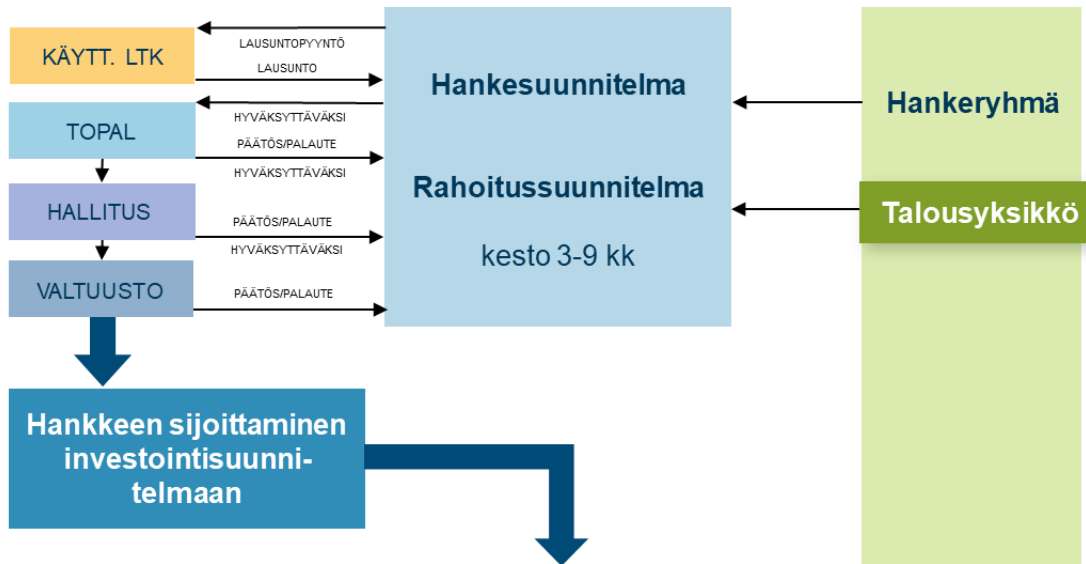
KÄYTT. LTK

LAUSUNTOPYYNTÖ

LAUSUNTO

TOPAL

HYVÄKSYTTÄVÄKSI

PÄÄTÖS/PALAUTE

HYVÄKSYTTÄVÄKSI

HALLITUS

PÄÄTÖS/PALAUTE

HYVÄKSYTTÄVÄKSI

VALTUUSTO

PÄÄTÖS/PALAUTE

Hankesuunnitelma

Rahoitussuunnitelma

kesto 3-9 kk

Hankeryhmä

Talousyksikkö

Hankkeen sijoittaminen investointisuunnitelmaan